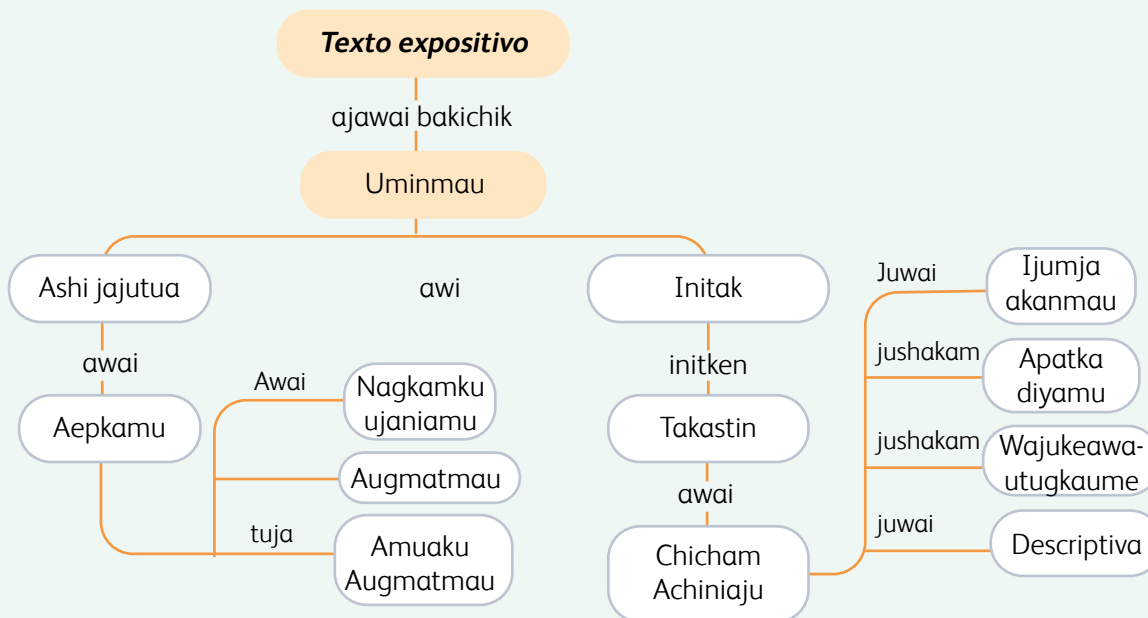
Texto expositivo

ajawai bakichik

Uminmau

Ashi jajutua

awi

Initak

awai

Aepkamu

Awai

Nagkamku ujaniamu

Augmatmau

tuja

Amuaku Augmatmau

initken

Takastin

awai

Chicham Achiniaju

Juwai

Ijumja akanmau

jushakam

Apatka diyamu

jushakam

Wajukeawa-utugkaume

juwai

Descriptiva